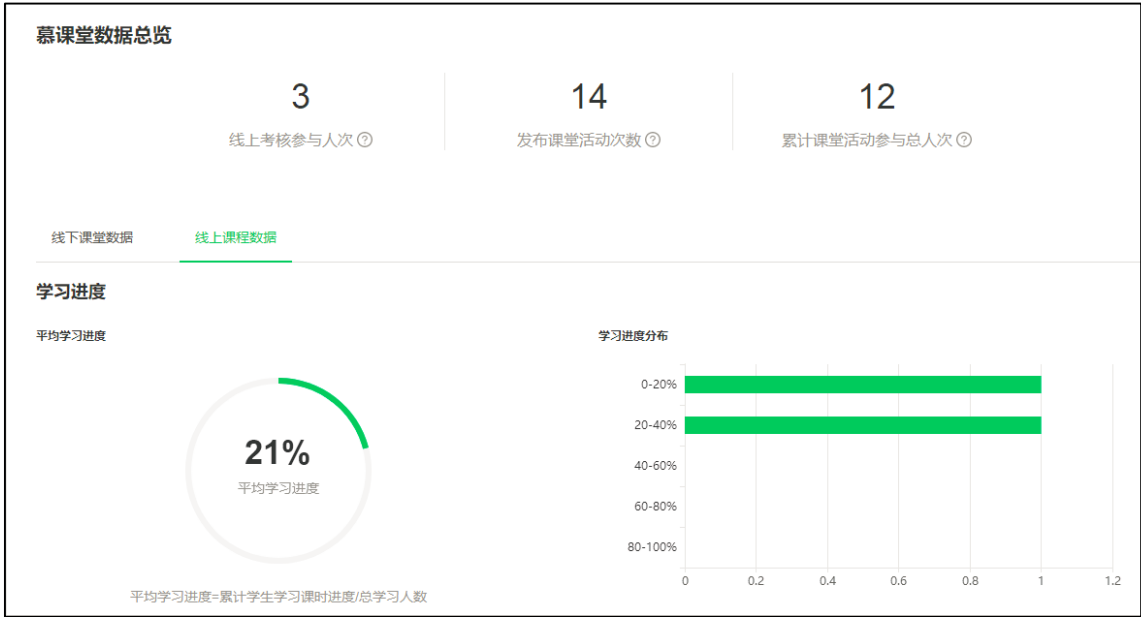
慕课堂数据总览

3
线上考核参与人次 ?

14
发布课堂活动次数 ?

12
累计课堂活动参与总人次 ?

线下课堂数据　线上课程数据

学习进度

平均学习进度

21%
平均学习进度

平均学习进度=累计学生学习课时进度/总学习人数

学习进度分布

0-20%
20-40%
40-60%
60-80%
80-100%

0　0.2　0.4　0.6　0.8　1　1.2